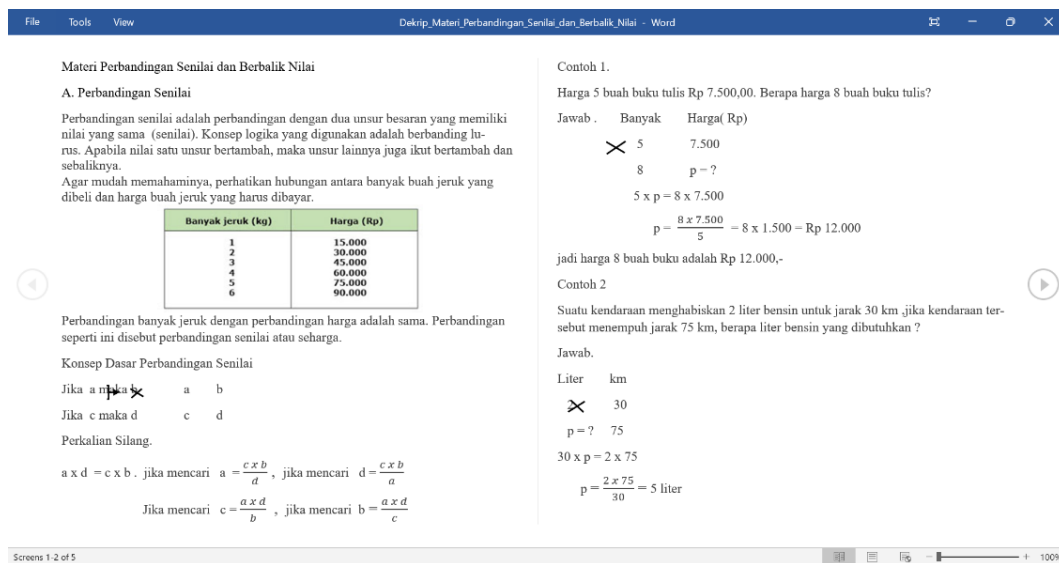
File Tools View Dekrip_Materi_Perbandingan_Senilai_dan_Berbalik_Nilai - Word

Materi Perbandingan Senilai dan Berbalik Nilai

A. Perbandingan Senilai

Perbandingan senilai adalah perbandingan dengan dua unsur besaran yang memiliki nilai yang sama (senilai). Konsep logika yang digunakan adalah berbanding lurus. Apabila nilai satu unsur bertambah, maka unsur lainnya juga ikut bertambah dan sebaliknya.
Agar mudah memahaminya, perhatikan hubungan antara banyak buah jeruk yang dibeli dan harga buah jeruk yang harus dibayar.

| Banyak jeruk (kg) | Harga (Rp) |
|---|---|
| 1 | 15.000 |
| 2 | 30.000 |
| 3 | 45.000 |
| 4 | 60.000 |
| 5 | 75.000 |
| 6 | 90.000 |

Perbandingan banyak jeruk dengan perbandingan harga adalah sama. Perbandingan seperti ini disebut perbandingan senilai atau seharga.

Konsep Dasar Perbandingan Senilai

Jika a maka b a b

Jika c maka d c d

Perkalian Silang.

a x d = c x b . jika mencari $a = \frac{c \, x \, b}{d}$ , jika mencari $d = \frac{c \, x \, b}{a}$

Jika mencari $c = \frac{a \, x \, d}{b}$ , jika mencari $b = \frac{a \, x \, d}{c}$

Contoh 1.

Harga 5 buah buku tulis Rp 7.500,00. Berapa harga 8 buah buku tulis?

Jawab . Banyak Harga( Rp)

5 7.500

8 p = ?

5 x p = 8 x 7.500

$p = \frac{8 \, x \, 7.500}{5}$ = 8 x 1.500 = Rp 12.000

jadi harga 8 buah buku adalah Rp 12.000,-

Contoh 2

Suatu kendaraan menghabiskan 2 liter bensin untuk jarak 30 km ,jika kendaraan tersebut menempuh jarak 75 km, berapa liter bensin yang dibutuhkan ?

Jawab.

Liter km

30

p = ? 75

30 x p = 2 x 75

$p = \frac{2 \, x \, 75}{30}$ = 5 liter

Screens 1-2 of 5 100%